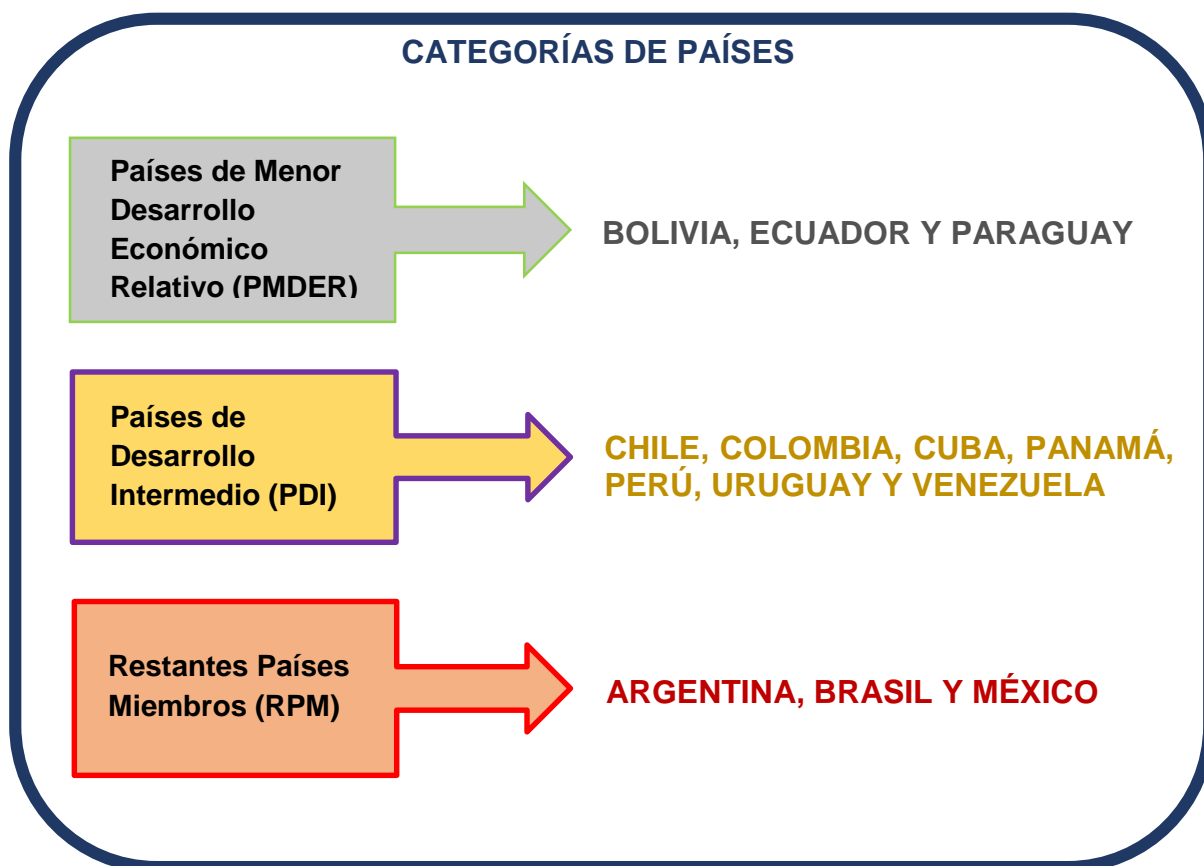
CATEGORÍAS DE PAÍSES

Países de Menor Desarrollo Económico Relativo (PMDER)

BOLIVIA, ECUADOR Y PARAGUAY

Países de Desarrollo Intermedio (PDI)

CHILE, COLOMBIA, CUBA, PANAMÁ, PERÚ, URUGUAY Y VENEZUELA

Restantes Países Miembros (RPM)

ARGENTINA, BRASIL Y MÉXICO